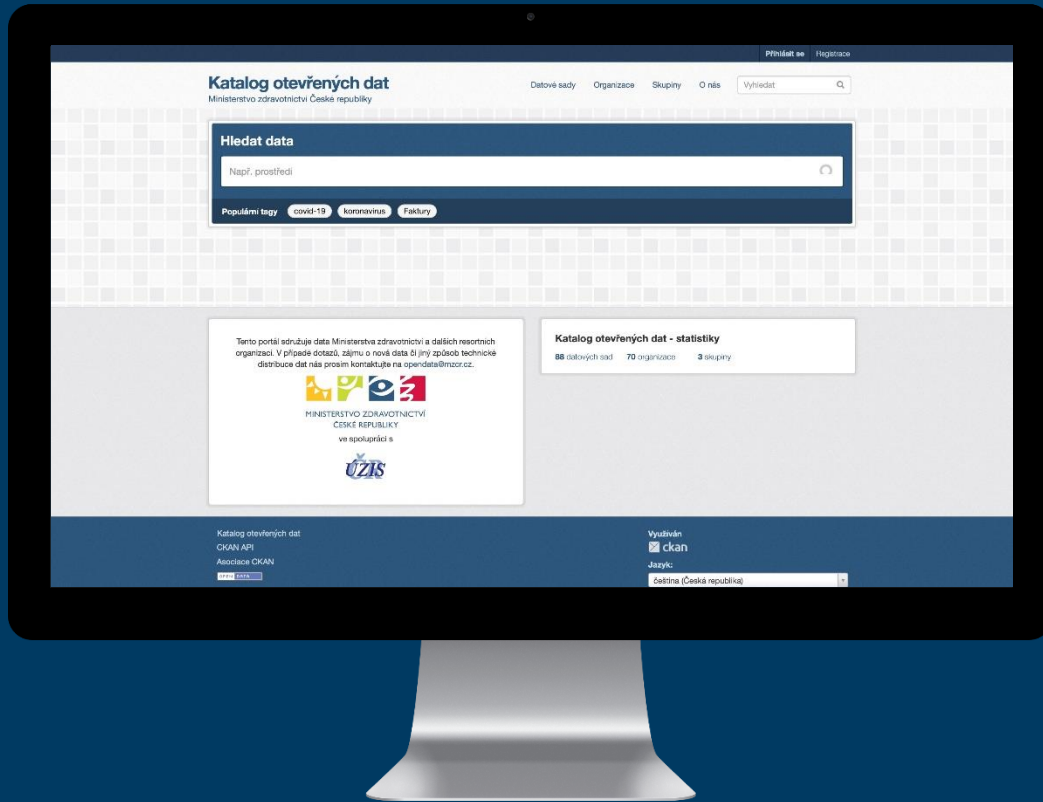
Přihlásit se Registrace

Katalog otevřených dat
Ministerstvo zdravotnictví České republiky

Datové sady Organizace Skupiny O nás Vyhledat

Hledat data

Např. prostředí

Populární tagy covid-19 koronavirus Faktury

Tento portál sdružuje data Ministerstva zdravotnictví a dalších resortních organizací. V případě dotazů, zájmu o nová data či jiný způsob technické distribuce dat nás prosím kontaktujte na opendata@mzcr.cz.

MINISTERSTVO ZDRAVOTNICTVÍ
ČESKÉ REPUBLIKY

ve spolupráci s

ÚZIS

Katalog otevřených dat - statistiky
88 datových sad 70 organizace 3 skupiny

Katalog otevřených dat
CKAN API
Asociace CKAN
OPEN DATA

Využíván
ckan
Jazyk:
čeština (Česká republika)